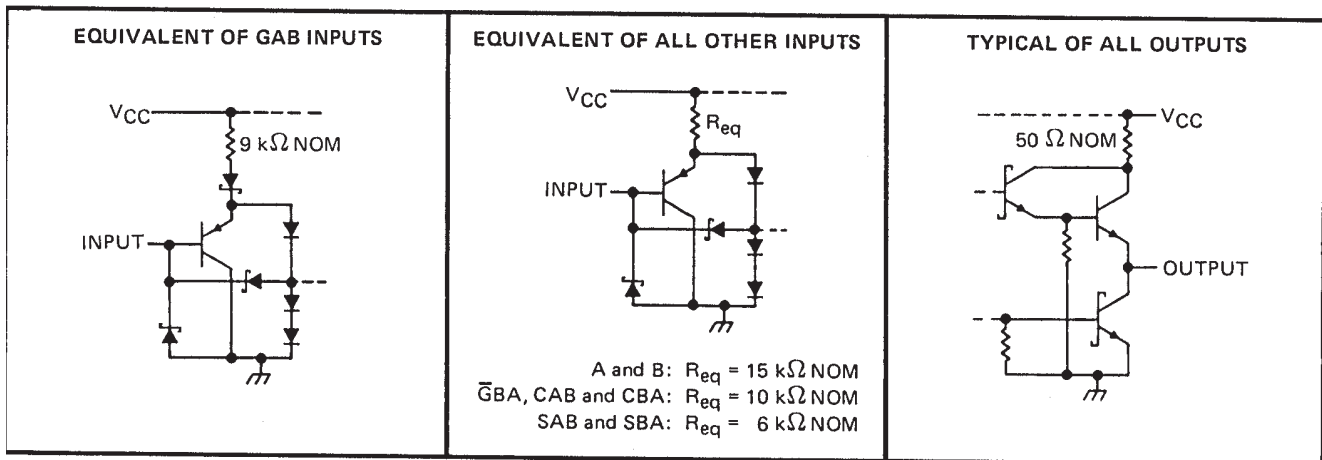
EQUIVALENT OF GAB INPUTS

$V_{CC}$

9 k$\Omega$ NOM

INPUT

EQUIVALENT OF ALL OTHER INPUTS

$V_{CC}$

$R_{eq}$

INPUT

A and B: $R_{eq}$ = 15 k$\Omega$ NOM
$\overline{G}$BA, CAB and CBA: $R_{eq}$ = 10 k$\Omega$ NOM
SAB and SBA: $R_{eq}$ = 6 k$\Omega$ NOM

TYPICAL OF ALL OUTPUTS

50 $\Omega$ NOM

$V_{CC}$

OUTPUT